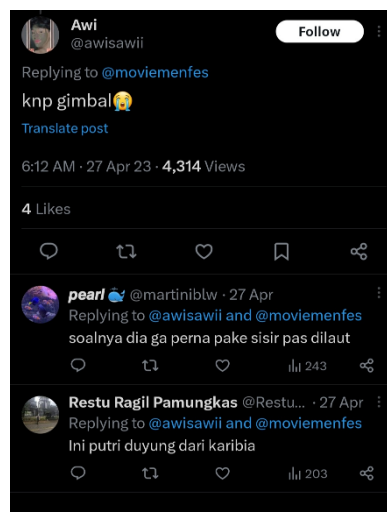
Awi
@awisawii
Follow

Replying to @moviemenfes

knp gimbal😭

Translate post

6:12 AM · 27 Apr 23 · 4,314 Views

4 Likes

pearl 🐳 @martiniblw · 27 Apr
Replying to @awisawii and @moviemenfes
soalnya dia ga perna pake sisir pas dilaut
243

Restu Ragil Pamungkas @Restu... · 27 Apr
Replying to @awisawii and @moviemenfes
Ini putri duyung dari karibia
203